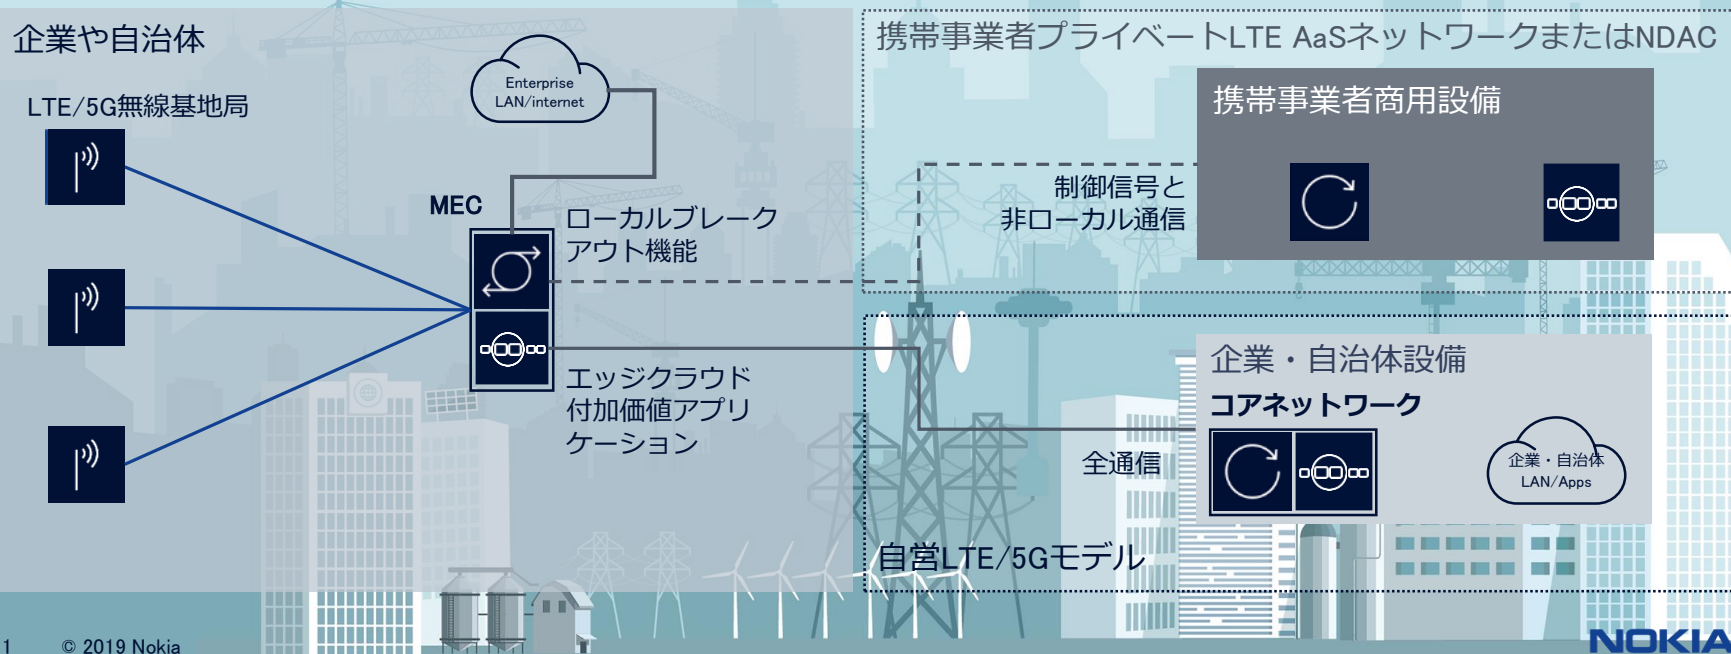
企業や自治体

LTE/5G無線基地局

Enterprise LAN/internet

MEC

ローカルブレークアウト機能

エッジクラウド付加価値アプリケーション

携帯事業者プライベートLTE AaSネットワークまたはNDAC

携帯事業者商用設備

制御信号と非ローカル通信

企業・自治体設備

コアネットワーク

全通信

企業・自治体 LAN/Apps

自営LTE/5Gモデル

1 © 2019 Nokia

NOKIA